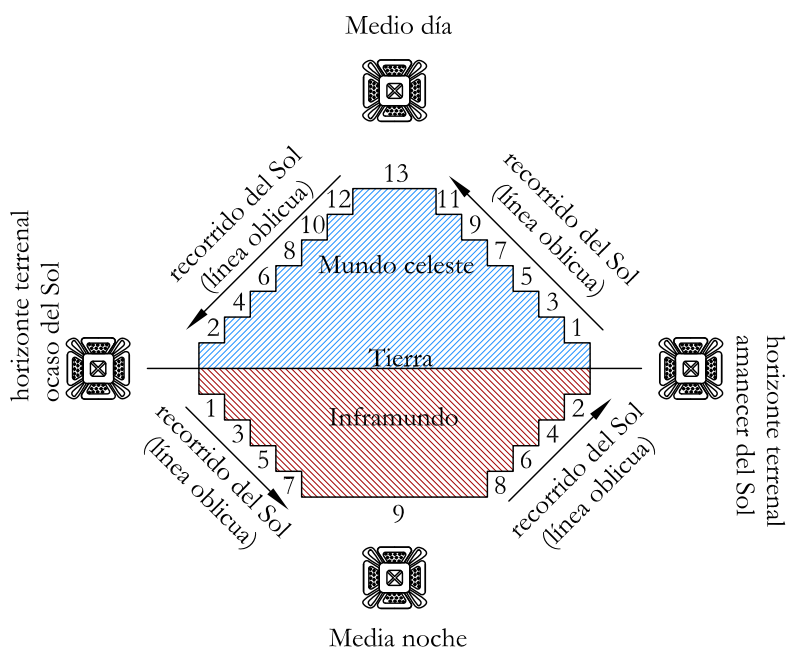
Medio día

13

12

11

10

9

8

7

6

5

4

3

2

1

recorrido del Sol (línea oblicua)

recorrido del Sol (línea oblicua)

Mundo celeste

horizonte terrenal ocaso del Sol

Tierra

horizonte terrenal amanecer del Sol

Inframundo

1

2

3

4

5

6

7

8

9

recorrido del Sol (línea oblicua)

recorrido del Sol (línea oblicua)

Media noche